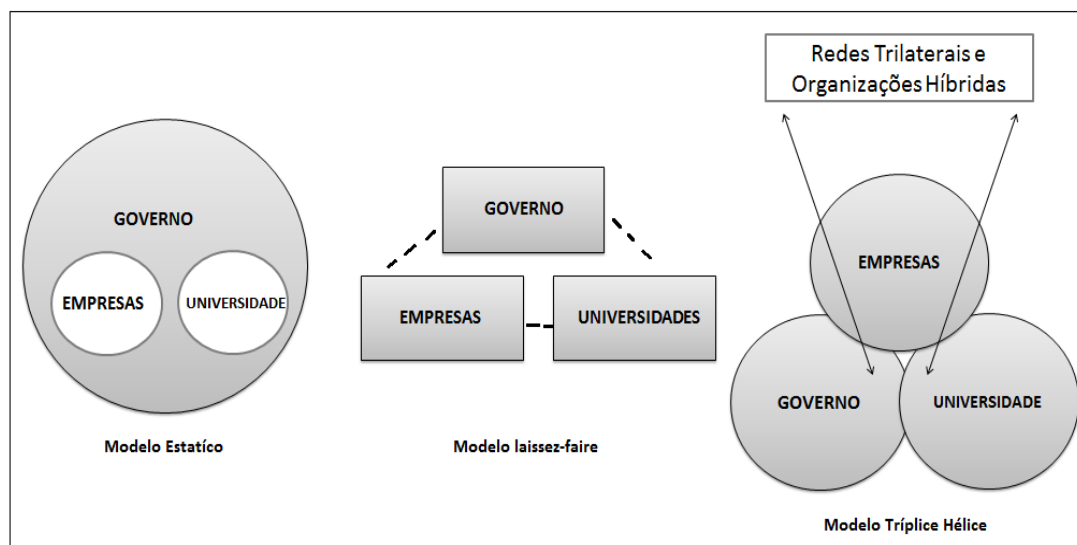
GOVERNO

EMPRESAS

UNIVERSIDADE

Modelo Estatíco

GOVERNO

EMPRESAS

UNIVERSIDADES

Modelo laissez-faire

Redes Trilaterais e Organizações Híbridas

EMPRESAS

GOVERNO

UNIVERSIDADE

Modelo Tríplice Hélice